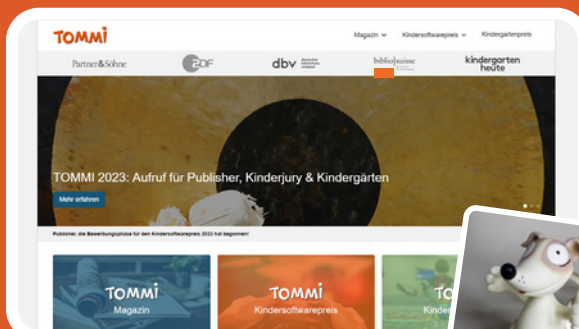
TOMMI

Magazin Kindersoftwarepreis Kindergartenpreis

Partner&Söhne
ZDF
dbv deutscher bibliotheksverband
biblio|suisse
kindergarten heute

TOMMI 2023: Aufruf für Publisher, Kinderjury & Kindergärten

Mehr erfahren

Publisher, die Bewerbungsphase für den Kindersoftwarepreis 2023 hat begonnen!

TOMMI Magazin

TOMMI Kindersoftwarepreis

TOMMI Kinder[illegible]